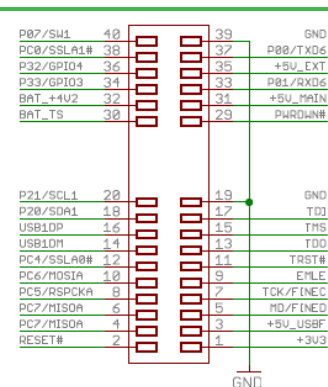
P07/SW1 40
PC0/SSLA1# 38
P32/GPIO4 36
P33/GPIO3 34
BAT_+4V2 32
BAT_TS 30

P21/SCL1 20
P20/SDA1 18
USB1DP 16
USB1DM 14
PC4/SSLA0# 12
PC6/MOSIA 10
PC5/RSPCKA 8
PC7/MISOA 6
PC7/MISOA 4
RESET# 2

39 GND
37 P00/TXD6
35 +5V_EXT
33 P01/RXD6
31 +5V_MAIN
29 PWRDWN#

19 GND
17 TDI
15 TMS
13 TDO
11 TRST#
9 EMLE
7 TCK/FINEC
5 MD/FINED
3 +5V_USBF
1 +3V3

GND